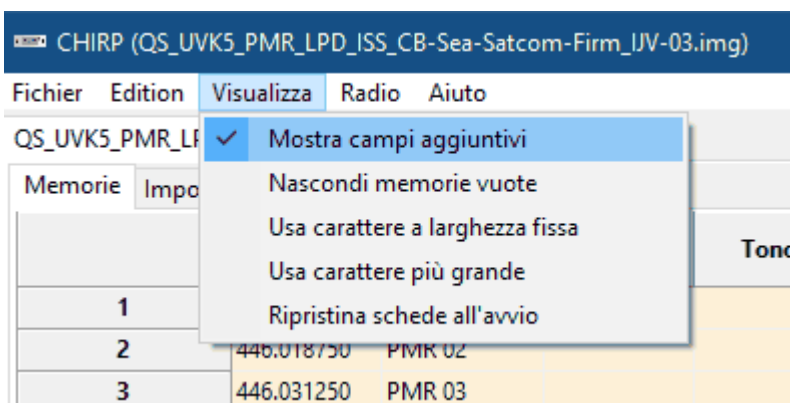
CHIRP (QS_UVK5_PMR_LPD_ISS_CB-Sea-Satcom-Firm_IJV-03.img)

Fichier Edition Visualizza Radio Aiuto

QS_UVK5_PMR_LP

Memorie Impo

✓ Mostra campi aggiuntivi
Nascondi memorie vuote
Usa carattere a larghezza fissa
Usa carattere più grande
Ripristina schede all'avvio

Tono

| | | |
|---|---|---|
| 1 | | |
| 2 | 446.018750 | PMR 02 |
| 3 | 446.031250 | PMR 03 |